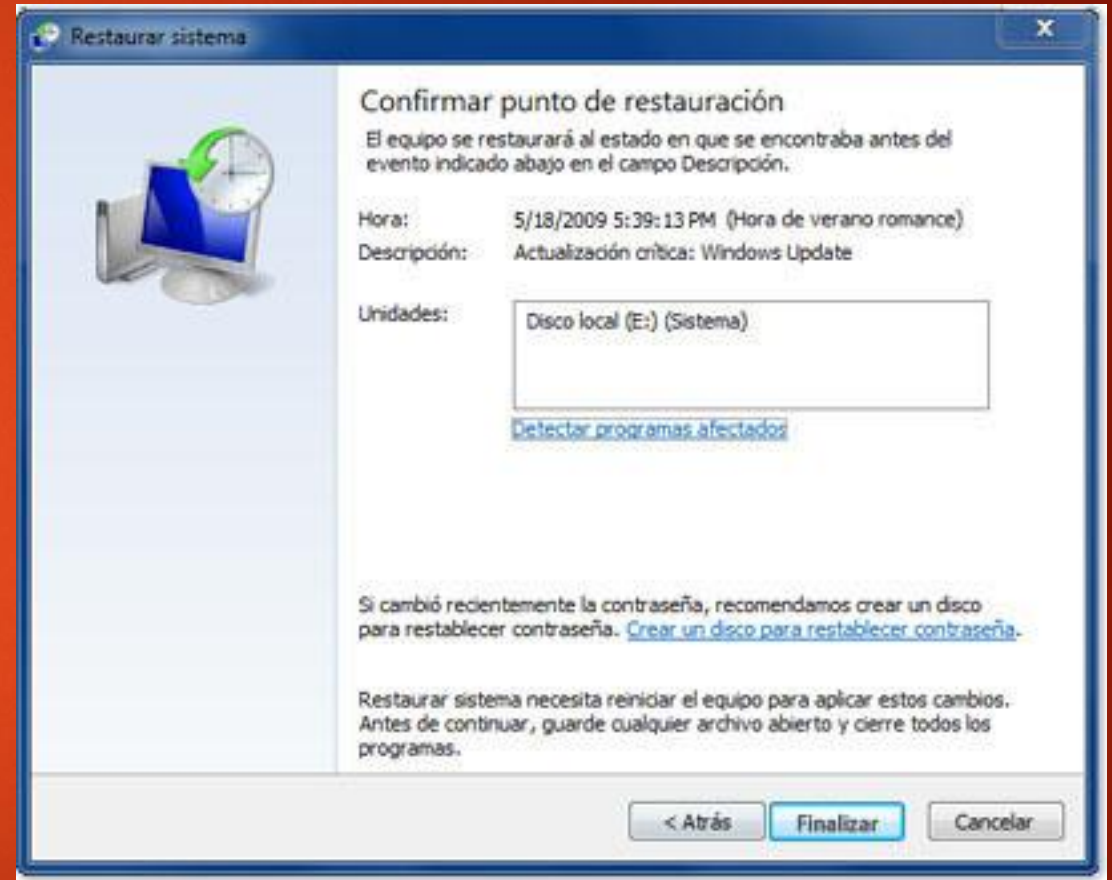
Restaurar sistema

x

Confirmar punto de restauración

El equipo se restaurará al estado en que se encontraba antes del evento indicado abajo en el campo Descripción.

Hora: 5/18/2009 5:39:13 PM (Hora de verano romance)

Descripción: Actualización crítica: Windows Update

Unidades: Disco local (E:) (Sistema)

Detectar programas afectados

Si cambió recientemente la contraseña, recomendamos crear un disco para restablecer contraseña. Crear un disco para restablecer contraseña.

Restaurar sistema necesita reiniciar el equipo para aplicar estos cambios. Antes de continuar, guarde cualquier archivo abierto y cierre todos los programas.

< Atrás

Finalizar

Cancelar